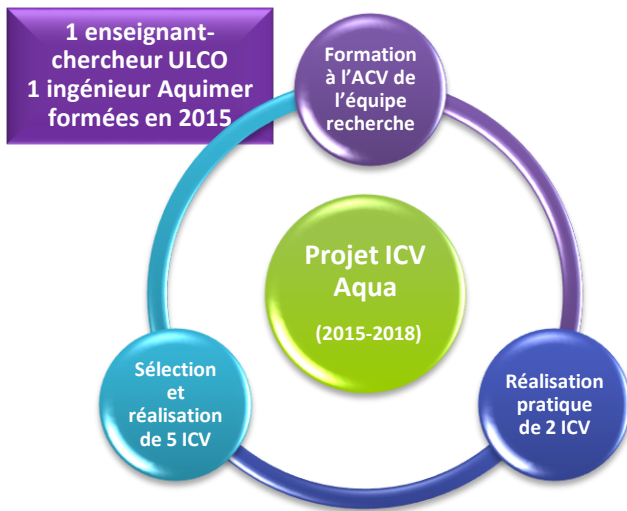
1 enseignant-chercheur ULCO
1 ingénieur Aquimer
formées en 2015

Formation à l'ACV de l'équipe recherche

Projet ICV Aqua

(2015-2018)

Sélection et réalisation de 5 ICV

Réalisation pratique de 2 ICV